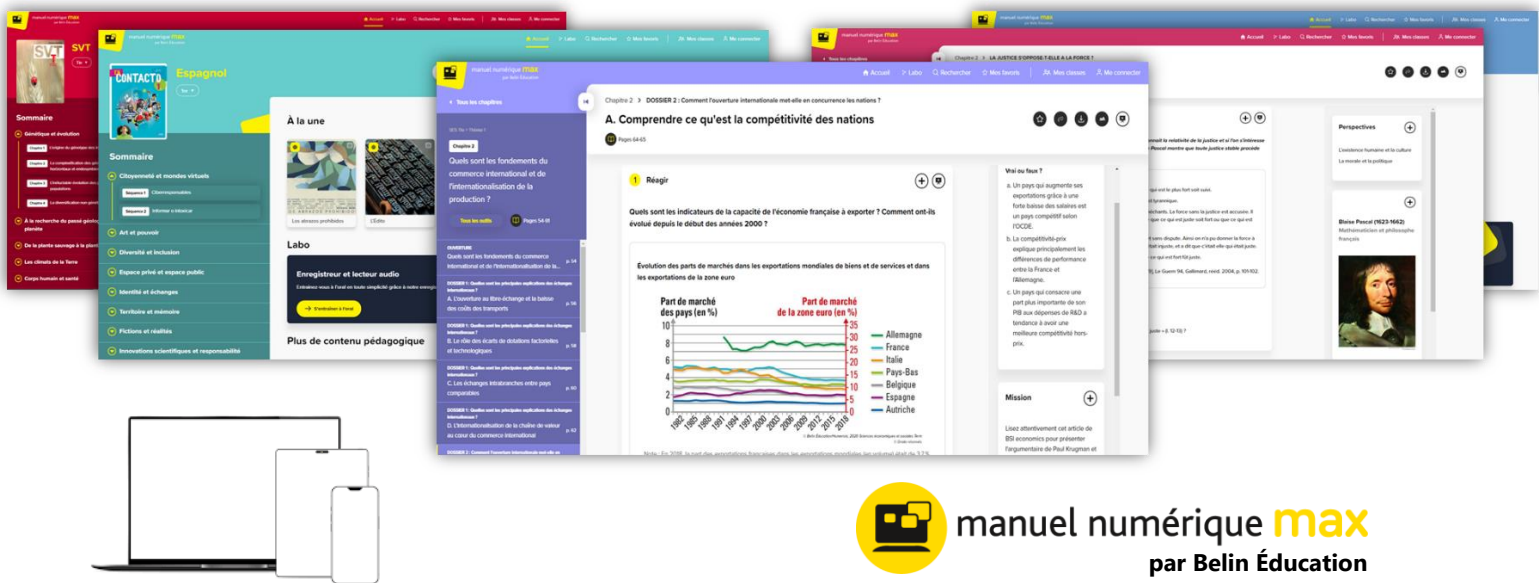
manuel numérique max par Belin Éducation

Accueil Labo Rechercher Mes favoris Mes classes Me connecter

SVT

Sommaire

Génétique et évolution

À la recherche du passé géologique de notre planète

De la plante sauvage à la plante domestiquée

Les climats de la Terre

Corps humain et santé

Espagnol

Sommaire

Citoyenneté et mondes virtuels

Art et pouvoir

Diversité et inclusion

Espace privé et espace public

Identité et échanges

Territoire et mémoire

Fictions et réalités

Innovations scientifiques et responsabilité

À la une

Les amores prohibidos

L'Edito

Labo

Enregistreur et lecteur audio

S'entraîner à l'oral

Plus de contenu pédagogique

Tous les chapitres

Chapitre 2

Quels sont les fondements du commerce international et de l'internationalisation de la production ?

Tous les outils

Pages 54-81

Chapitre 2 > DOSSIER 2 : Comment l'ouverture internationale met-elle en concurrence les nations ?

A. Comprendre ce qu'est la compétitivité des nations

Pages 64-65

1 Réagir

Quels sont les indicateurs de la capacité de l'économie française à exporter ? Comment ont-ils évolué depuis le début des années 2000 ?

Évolution des parts de marchés dans les exportations mondiales de biens et de services et dans les exportations de la zone euro

Part de marché des pays (en %)

Part de marché de la zone euro (en %)

Allemagne
France
Italie
Pays-Bas
Belgique
Espagne
Autriche

Vrai ou faux ?

a. Un pays qui augmente ses exportations grâce à une forte baisse des salaires est un pays compétitif selon l'OCDE.

b. La compétitivité-prix explique principalement les différences de performance entre la France et l'Allemagne.

c. Un pays qui consacre une part plus importante de son PIB aux dépenses de R&D a tendance à avoir une meilleure compétitivité hors-prix.

Mission

Lisez attentivement cet article de BSI economics pour présenter l'argumentaire de Paul Krugmen et

LA JUSTICE S'OPPOSE-T-ELLE À LA FORCE ?

Perspectives

L'existence humaine et la culture

La morale et la politique

Blaise Pascal (1623-1662)

Mathématicien et philosophe français

manuel numérique max
par Belin Éducation